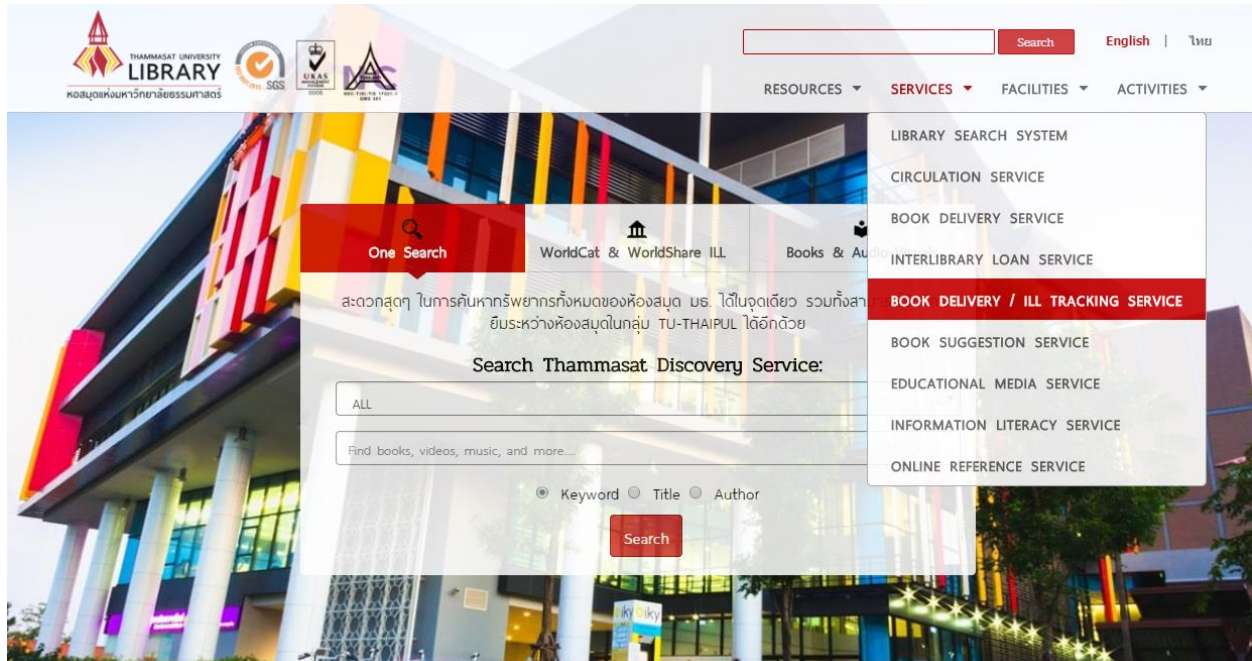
THAMMASAT UNIVERSITY
LIBRARY
หอสมุดแห่งมหาวิทยาลัยธรรมศาสตร์

SGS

UKAS

Search English | ไทย

RESOURCES ▾ SERVICES ▾ FACILITIES ▾ ACTIVITIES ▾

LIBRARY SEARCH SYSTEM
CIRCULATION SERVICE
BOOK DELIVERY SERVICE
INTERLIBRARY LOAN SERVICE
BOOK DELIVERY / ILL TRACKING SERVICE
BOOK SUGGESTION SERVICE
EDUCATIONAL MEDIA SERVICE
INFORMATION LITERACY SERVICE
ONLINE REFERENCE SERVICE

One Search | WorldCat & WorldShare ILL | Books & Au

สะดวกสุดๆ ในการค้นหาทรัพยากรทั้งหมดของห้องสมุด มธ. ได้ในจุดเดียว รวมทั้งสา ยืมระหว่างห้องสมุดในกลุ่ม TU-THAIPUL ได้อีกด้วย

Search Thammasat Discovery Service:

ALL

Find books, videos, music, and more....

Keyword Title Author

Search